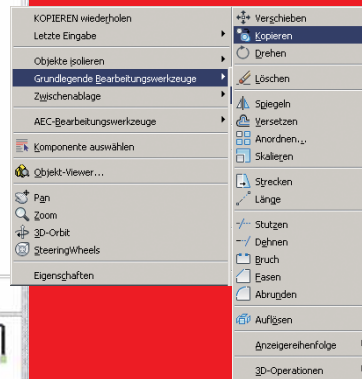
KOPIEREN wiederholen
Letzte Eingabe
Objekte isolieren
Grundlegende Bearbeitungswerkzeuge
Zwischenablage
AEC-Bearbeitungswerkzeuge
Komponente auswählen
Objekt-Viewer...
Pan
Zoom
3D-Orbit
SteeringWheels
Eigenschaften

Verschieben
Kopieren
Drehen
Löschen
Spiegeln
Versetzen
Anordnen...
Skalieren
Strecken
Länge
Stutzen
Dehnen
Bruch
Fasen
Abrunden
Auflösen
Anzeigereihenfolge
3D-Operationen